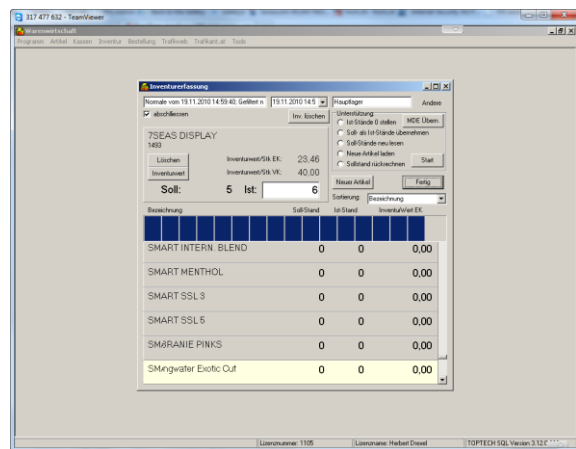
317 477 632 - TeamViewer

Warenwirtschaft

Programm Artikel Kassen Inventur Bestellung Trafikweb Trafikant.at Tools

Inventurerfassung

Normale vom 19.11.2010 14:59:40; Gefiltert n | 19.11.2010 14:5 | Hauptlager | Ändern

abschliessen | Inv. löschen

7SEAS DISPLAY
1493

Löschen
Inventurwert

Inventurwert/Stk EK: 23,46
Inventurwert/Stk VK: 40,00

Soll: 5 Ist: 6

Unterstützung
Ist-Stände 0 stellen
Soll- als Ist-Stände übernehmen
Soll-Stände neu lesen
Neue Artikel laden
Sollstand rückrechnen

MDE Übern.
Start

Neuer Artikel | Fertig

Sortierung: Bezeichnung

| Bezeichnung | Soll-Stand | Ist-Stand | InventurWert EK |
|---|---|---|---|
| SMART INTERN. BLEND | 0 | 0 | 0,00 |
| SMART MENTHOL | 0 | 0 | 0,00 |
| SMART SSL 3 | 0 | 0 | 0,00 |
| SMART SSL 5 | 0 | 0 | 0,00 |
| SM6RANIE PINKS | 0 | 0 | 0,00 |
| SMingwafer Exotic Cut | 0 | 0 | 0,00 |

Lizenznummer: 1105 | Lizenzname: Herbert Drexel | TOPTECH SQL Version 3.12.0